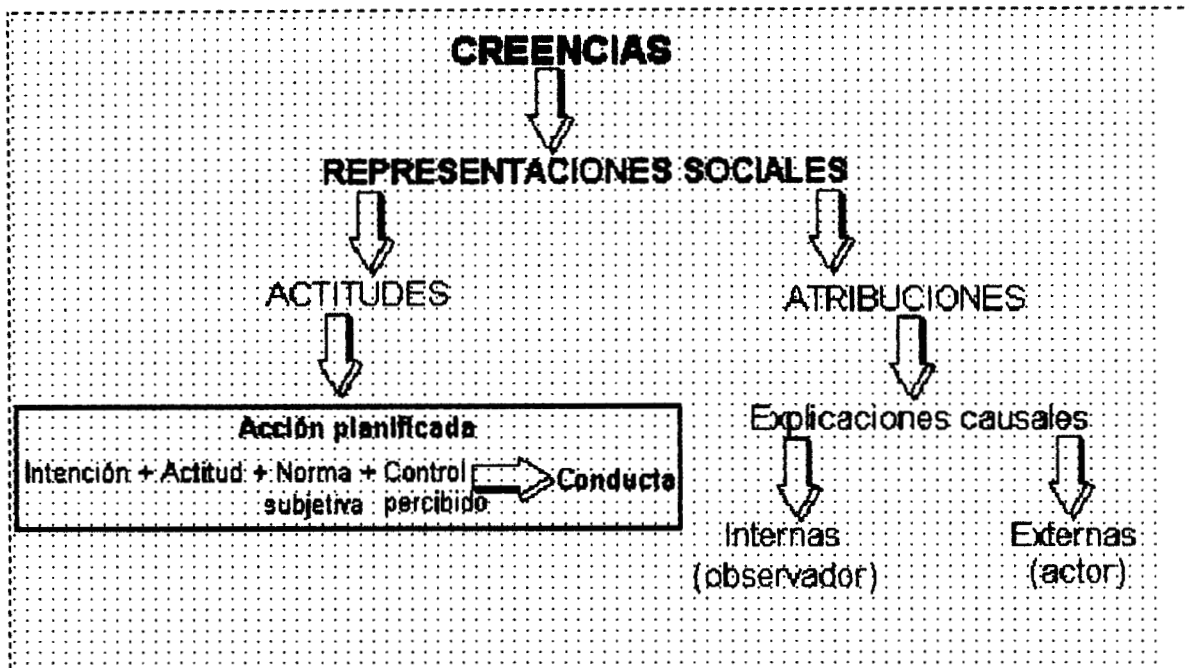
CREENCIAS

REPRESENTACIONES SOCIALES

ACTITUDES

ATRIBUCIONES

Acción planificada

Intención + Actitud + Norma subjetiva + Control percibido Conducta

Explicaciones causales

Internas (observador)

Externas (actor)